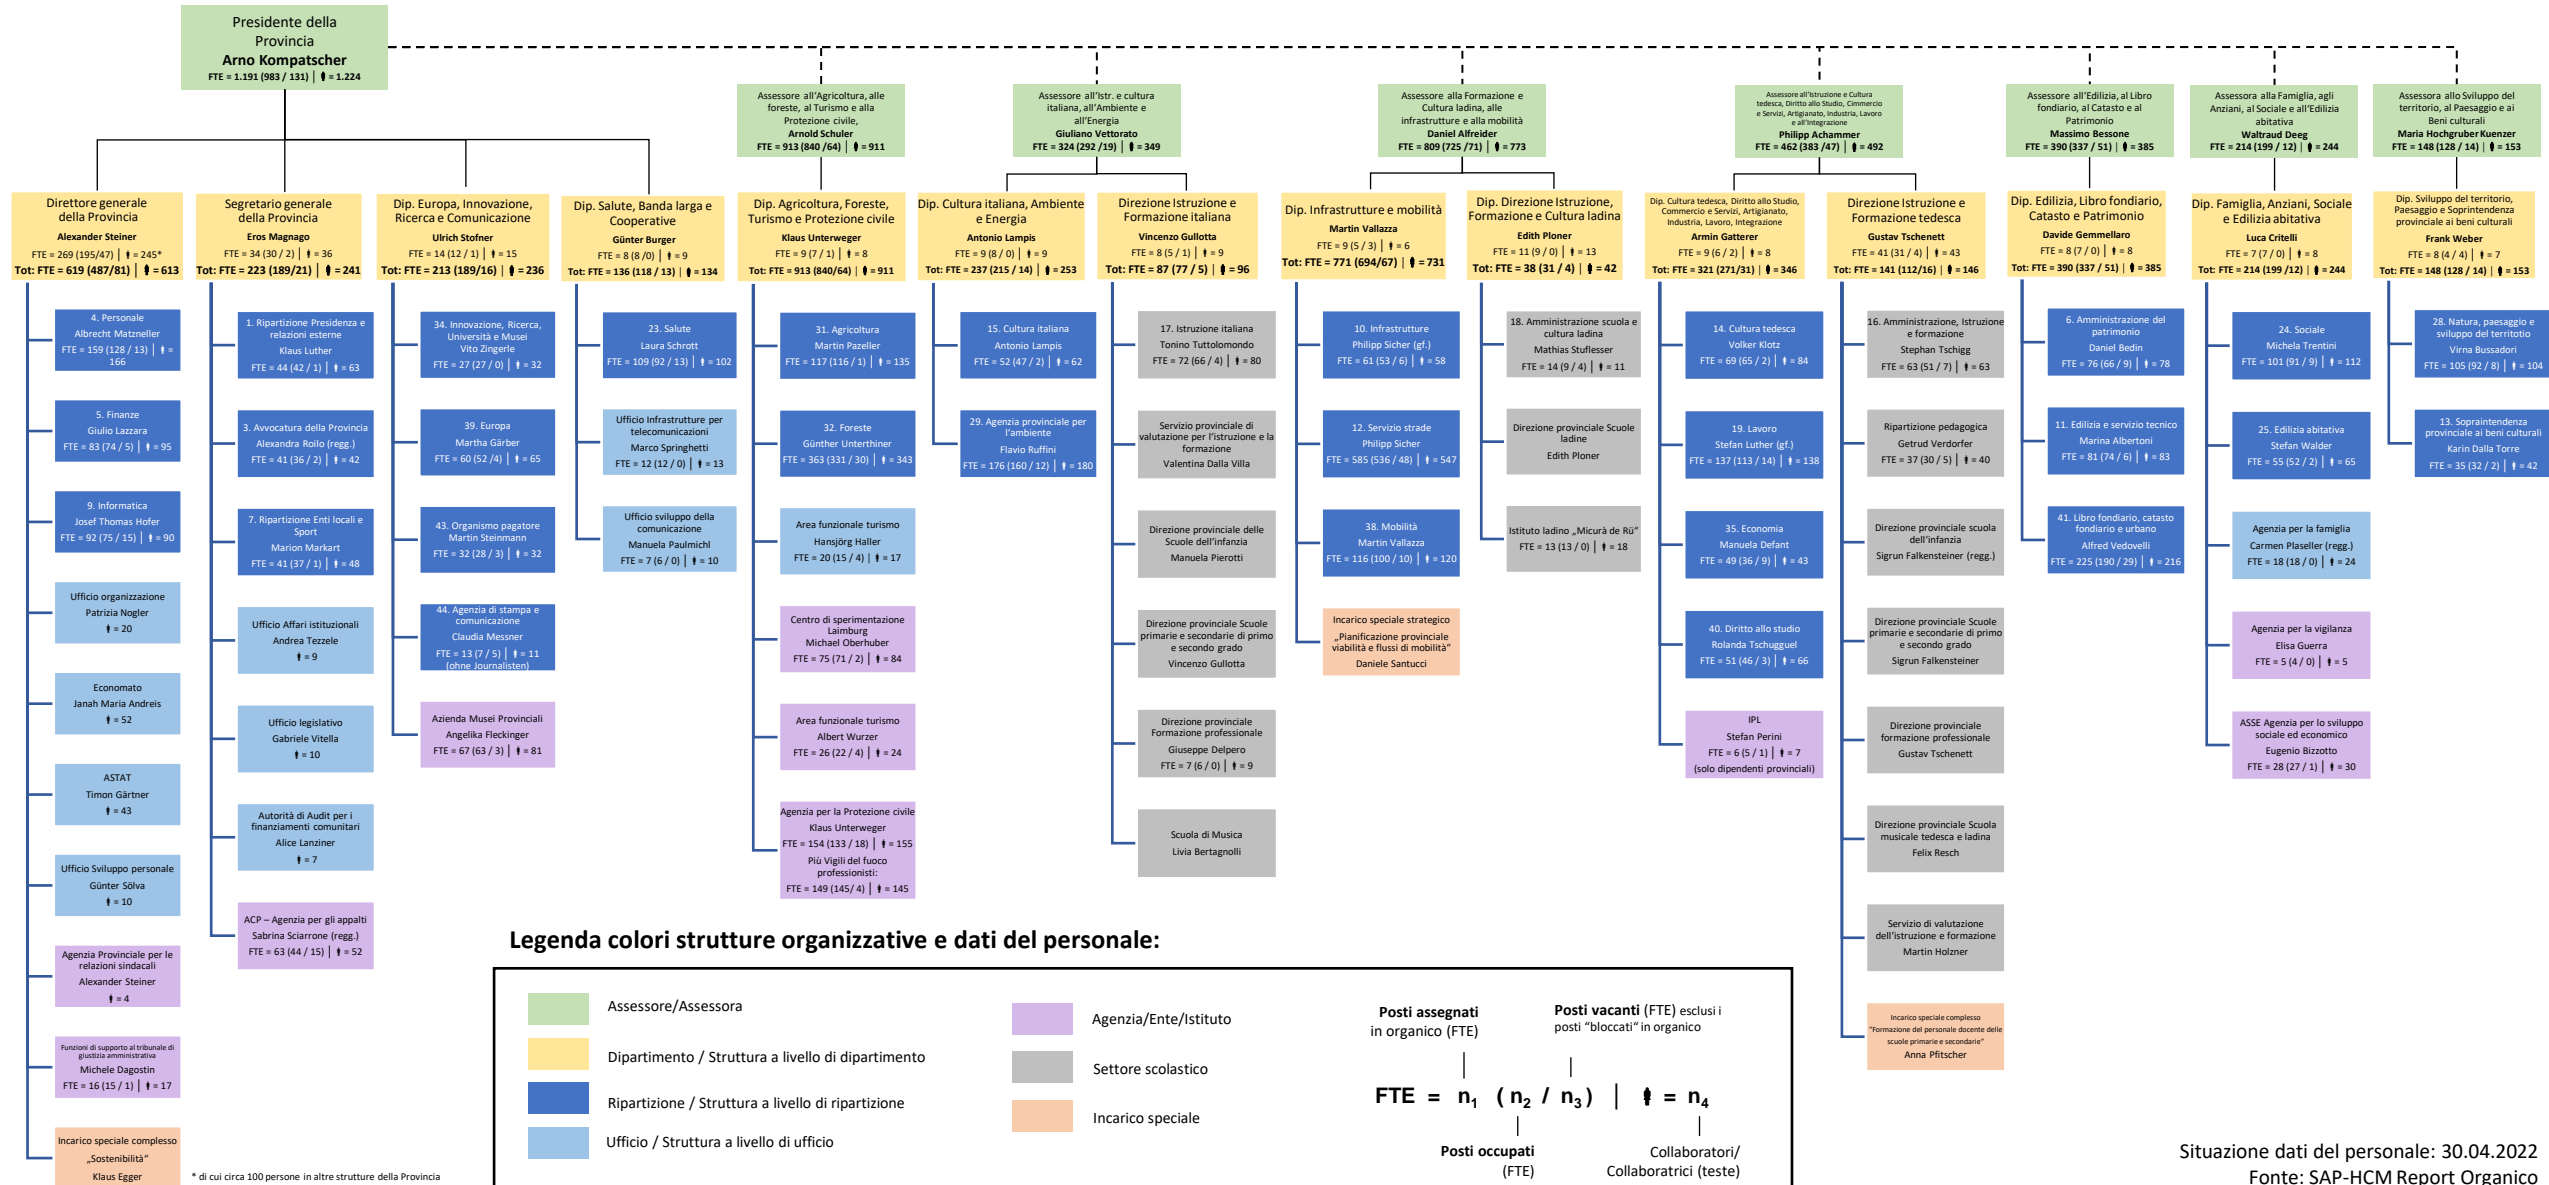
Presidente della Provincia
Arno Kompatscher
FTE = 1.191 (983 / 131) | 🧍 = 1.224

Assessore all'Agricoltura, alle foreste, al Turismo e alla Protezione civile,
Arnold Schuler
FTE = 913 (840 /64) | 🧍 = 911

Assessore all'Istr. e cultura italiana, all'Ambiente e all'Energia
Giuliano Vettorato
FTE = 324 (292 /19) | 🧍 = 349

Assessore alla Formazione e Cultura ladina, alle infrastrutture e alla mobilità
Daniel Alfreider
FTE = 809 (725 /71) | 🧍 = 773

Assessore all'Istruzione e Cultura tedesca, Diritto allo Studio, Commercio e Servizi, Artigianato, Industria, Lavoro, e all'Integrazione
Philipp Achammer
FTE = 462 (383 /47) | 🧍 = 492

Assessore all'Edilizia, al Libro fondiario, al Catasto e al Patrimonio
Massimo Bessone
FTE = 390 (337 / 51) | 🧍 = 385

Assessora alla Famiglia, agli Anziani, al Sociale e all'Edilizia abitativa
Waltraud Deeg
FTE = 214 (199 / 12) | 🧍 = 244

Assessora allo Sviluppo del territorio, al Paesaggio e ai Beni culturali
Maria Hochgruber Kuenzer
FTE = 148 (128 / 14) | 🧍 = 153

Direttore generale della Provincia
Alexander Steiner
FTE = 269 (195/47) | 🧍 = 245*
Tot: FTE = 619 (487/81) | 🧍 = 613

4. Personale
Albrecht Matzneller
FTE = 159 (128 / 13) | 🧍 = 166

5. Finanze
Giulio Lazzara
FTE = 83 (74 / 5) | 🧍 = 95

9. Informatica
Josef Thomas Hofer
FTE = 92 (75 / 15) | 🧍 = 90

Ufficio organizzazione
Patrizia Nogler
🧍 = 20

Economato
Janah Maria Andreis
🧍 = 52

ASTAT
Timon Gärtner
🧍 = 43

Ufficio Sviluppo personale
Günter Sölva
🧍 = 10

Agenzia Provinciale per le relazioni sindacali
Alexander Steiner
🧍 = 4

Funzioni di supporto al tribunale di giustizia amministrativa
Michele Dagostin
FTE = 16 (15 / 1) | 🧍 = 17

Incarico speciale complesso „Sostenibilità"
Klaus Egger

* di cui circa 100 persone in altre strutture della Provincia

Segretario generale della Provincia
Eros Magnago
FTE = 34 (30 / 2) | 🧍 = 36
Tot: FTE = 223 (189/21) | 🧍 = 241

1. Ripartizione Presidenza e relazioni esterne
Klaus Luther
FTE = 44 (42 / 1) | 🧍 = 63

3. Avvocatura della Provincia
Alexandra Roilo (regg.)
FTE = 41 (36 / 2) | 🧍 = 42

7. Ripartizione Enti locali e Sport
Marion Markart
FTE = 41 (37 / 1) | 🧍 = 48

Ufficio Affari istituzionali
Andrea Tezzele
🧍 = 9

Ufficio legislativo
Gabriele Vitella
🧍 = 10

Autorità di Audit per i finanziamenti comunitari
Alice Lanziner
🧍 = 7

ACP – Agenzia per gli appalti
Sabrina Sciarrone (regg.)
FTE = 63 (44 / 15) | 🧍 = 52

Dip. Europa, Innovazione, Ricerca e Comunicazione
Ulrich Stofner
FTE = 14 (12 / 1) | 🧍 = 15
Tot: FTE = 213 (189/16) | 🧍 = 236

34. Innovazione, Ricerca, Università e Musei
Vito Zingerle
FTE = 27 (27 / 0) | 🧍 = 32

39. Europa
Martha Gärber
FTE = 60 (52 /4) | 🧍 = 65

43. Organismo pagatore
Martin Steinmann
FTE = 32 (28 / 3) | 🧍 = 32

44. Agenzia di stampa e comunicazione
Claudia Messner
FTE = 13 (7 / 5) | 🧍 = 11
(ohne Journalisten)

Azienda Musei Provinciali
Angelika Fleckinger
FTE = 67 (63 / 3) | 🧍 = 81

Dip. Salute, Banda larga e Cooperative
Günter Burger
FTE = 8 (8 /0) | 🧍 = 9
Tot: FTE = 136 (118 / 13) | 🧍 = 134

23. Salute
Laura Schrott
FTE = 109 (92 / 13) | 🧍 = 102

Ufficio Infrastrutture per telecomunicazioni
Marco Springhetti
FTE = 12 (12 / 0) | 🧍 = 13

Ufficio sviluppo della comunicazione
Manuela Paulmichl
FTE = 7 (6 / 0) | 🧍 = 10

Dip. Agricoltura, Foreste, Turismo e Protezione civile
Klaus Unterweger
FTE = 9 (7 / 1) | 🧍 = 8
Tot: FTE = 913 (840/64) | 🧍 = 911

31. Agricoltura
Martin Pazeller
FTE = 117 (116 / 1) | 🧍 = 135

32. Foreste
Günther Unterthiner
FTE = 363 (331 / 30) | 🧍 = 343

Area funzionale turismo
Hansjörg Haller
FTE = 20 (15 / 4) | 🧍 = 17

Centro di sperimentazione Laimburg
Michael Oberhuber
FTE = 75 (71 / 2) | 🧍 = 84

Area funzionale turismo
Albert Wurzer
FTE = 26 (22 / 4) | 🧍 = 24

Agenzia per la Protezione civile
Klaus Unterweger
FTE = 154 (133 / 18) | 🧍 = 155
Più Vigili del fuoco professionisti:
FTE = 149 (145/ 4) | 🧍 = 145

Dip. Cultura italiana, Ambiente e Energia
Antonio Lampis
FTE = 9 (8 / 0) | 🧍 = 9
Tot: FTE = 237 (215 / 14) | 🧍 = 253

15. Cultura italiana
Antonio Lampis
FTE = 52 (47 / 2) | 🧍 = 62

29. Agenzia provinciale per l'ambiente
Flavio Ruffini
FTE = 176 (160 / 12) | 🧍 = 180

Direzione Istruzione e Formazione italiana
Vincenzo Gullotta
FTE = 8 (5 / 1) | 🧍 = 9
Tot: FTE = 87 (77 / 5) | 🧍 = 96

17. Istruzione italiana
Tonino Tuttolomondo
FTE = 72 (66 / 4) | 🧍 = 80

Servizio provinciale di valutazione per l'istruzione e la formazione
Valentina Dalla Villa

Direzione provinciale delle Scuole dell'infanzia
Manuela Pierotti

Direzione provinciale Scuole primarie e secondarie di primo e secondo grado
Vincenzo Gullotta

Direzione provinciale Formazione professionale
Giuseppe Delpero
FTE = 7 (6 / 0) | 🧍 = 9

Scuola di Musica
Livia Bertagnolli

Dip. Infrastrutture e mobilità
Martin Vallazza
FTE = 9 (5 / 3) | 🧍 = 6
Tot: FTE = 771 (694/67) | 🧍 = 731

10. Infrastrutture
Philipp Sicher (gf.)
FTE = 61 (53 / 6) | 🧍 = 58

12. Servizio strade
Philipp Sicher
FTE = 585 (536 / 48) | 🧍 = 547

38. Mobilità
Martin Vallazza
FTE = 116 (100 / 10) | 🧍 = 120

Incarico speciale strategico „Pianificazione provinciale viabilità e flussi di mobilità"
Daniele Santucci

Dip. Direzione Istruzione, Formazione e Cultura ladina
Edith Ploner
FTE = 11 (9 / 0) | 🧍 = 13
Tot: FTE = 38 (31 / 4) | 🧍 = 42

18. Amministrazione scuola e cultura ladina
Mathias Stuflesser
FTE = 14 (9 / 4) | 🧍 = 11

Direzione provinciale Scuole ladine
Edith Ploner

Istituto ladino „Micurà de Rü"
FTE = 13 (13 / 0) | 🧍 = 18

Dip. Cultura tedesca, Diritto allo Studio, Commercio e Servizi, Artigianato, Industria, Lavoro, Integrazione
Armin Gatterer
FTE = 9 (6 / 2) | 🧍 = 8
Tot: FTE = 321 (271/31) | 🧍 = 346

14. Cultura tedesca
Volker Klotz
FTE = 69 (65 / 2) | 🧍 = 84

19. Lavoro
Stefan Luther (gf.)
FTE = 137 (113 / 14) | 🧍 = 138

35. Economia
Manuela Defant
FTE = 49 (36 / 9) | 🧍 = 43

40. Diritto allo studio
Rolanda Tschugguel
FTE = 51 (46 / 3) | 🧍 = 66

IPL
Stefan Perini
FTE = 6 (5 / 1) | 🧍 = 7
(solo dipendenti provinciali)

Direzione Istruzione e Formazione tedesca
Gustav Tschenett
FTE = 41 (31 / 4) | 🧍 = 43
Tot: FTE = 141 (112/16) | 🧍 = 146

16. Amministrazione, Istruzione e formazione
Stephan Tschigg
FTE = 63 (51 / 7) | 🧍 = 63

Ripartizione pedagogica
Getrud Verdorfer
FTE = 37 (30 / 5) | 🧍 = 40

Direzione provinciale scuola dell'infanzia
Sigrun Falkensteiner (regg.)

Direzione provinciale Scuole primarie e secondarie di primo e secondo grado
Sigrun Falkensteiner

Direzione provinciale formazione professionale
Gustav Tschenett

Direzione provinciale Scuola musicale tedesca e ladina
Felix Resch

Servizio di valutazione dell'istruzione e formazione
Martin Holzner

Incarico speciale complesso "Formazione del personale docente delle scuole primarie e secondarie"
Anna Pfitscher

Dip. Edilizia, Libro fondiario, Catasto e Patrimonio
Davide Gemmellaro
FTE = 8 (7 / 0) | 🧍 = 8
Tot: FTE = 390 (337 / 51) | 🧍 = 385

6. Amministrazione del patrimonio
Daniel Bedin
FTE = 76 (66 / 9) | 🧍 = 78

11. Edilizia e servizio tecnico
Marina Albertoni
FTE = 81 (74 / 6) | 🧍 = 83

41. Libro fondiario, catasto fondiario e urbano
Alfred Vedovelli
FTE = 225 (190 / 29) | 🧍 = 216

Dip. Famiglia, Anziani, Sociale e Edilizia abitativa
Luca Critelli
FTE = 7 (7 / 0) | 🧍 = 8
Tot: FTE = 214 (199 /12) | 🧍 = 244

24. Sociale
Michela Trentini
FTE = 101 (91 / 9) | 🧍 = 112

25. Edilizia abitativa
Stefan Walder
FTE = 55 (52 / 2) | 🧍 = 65

Agenzia per la famiglia
Carmen Plaseller (regg.)
FTE = 18 (18 / 0) | 🧍 = 24

Agenzia per la vigilanza
Elisa Guerra
FTE = 5 (4 / 0) | 🧍 = 5

ASSE Agenzia per lo sviluppo sociale ed economico
Eugenio Bizzotto
FTE = 28 (27 / 1) | 🧍 = 30

Dip. Sviluppo del territorio, Paesaggio e Soprintendenza provinciale ai beni culturali
Frank Weber
FTE = 8 (4 / 4) | 🧍 = 7
Tot: FTE = 148 (128 / 14) | 🧍 = 153

28. Natura, paesaggio e sviluppo del territorio
Virna Bussadori
FTE = 105 (92 / 8) | 🧍 = 104

13. Soprintendenza provinciale ai beni culturali
Karin Dalla Torre
FTE = 35 (32 / 2) | 🧍 = 42

Legenda colori strutture organizzative e dati del personale:

Assessore/Assessora
Dipartimento / Struttura a livello di dipartimento
Ripartizione / Struttura a livello di ripartizione
Ufficio / Struttura a livello di ufficio
Agenzia/Ente/Istituto
Settore scolastico
Incarico speciale

Posti assegnati in organico (FTE)
Posti vacanti (FTE) esclusi i posti "bloccati" in organico
$FTE = n_1 \ (n_2 / n_3) \ | \ 🧍 = n_4$
Posti occupati (FTE)
Collaboratori/ Collaboratrici (teste)

Situazione dati del personale: 30.04.2022
Fonte: SAP-HCM Report Organico